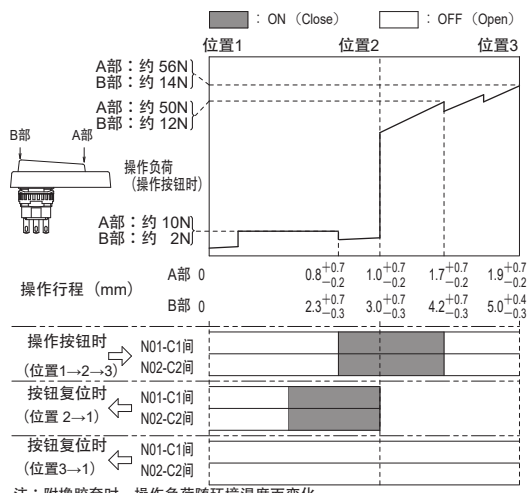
: ON（Close） : OFF（Open）

位置1 位置2 位置3

A部：约 56N
B部：约 14N

A部：约 50N
B部：约 12N

B部 A部

操作负荷
（操作按钮时）

A部：约 10N
B部：约 2N

操作行程（mm）

A部 0 $0.8^{+0.7}_{-0.2}$ $1.0^{+0.7}_{-0.2}$ $1.7^{+0.7}_{-0.2}$ $1.9^{+0.7}_{-0.2}$

B部 0 $2.3^{+0.7}_{-0.3}$ $3.0^{+0.7}_{-0.3}$ $4.2^{+0.7}_{-0.3}$ $5.0^{+0.4}_{-0.3}$

操作按钮时
（位置1→2→3）
N01-C1间
N02-C2间

按钮复位时
（位置 2→1）
N01-C1间
N02-C2间

按钮复位时
（位置3→1）
N01-C1间
N02-C2间

注：附换时存时，操作负荷随环境温度而变化